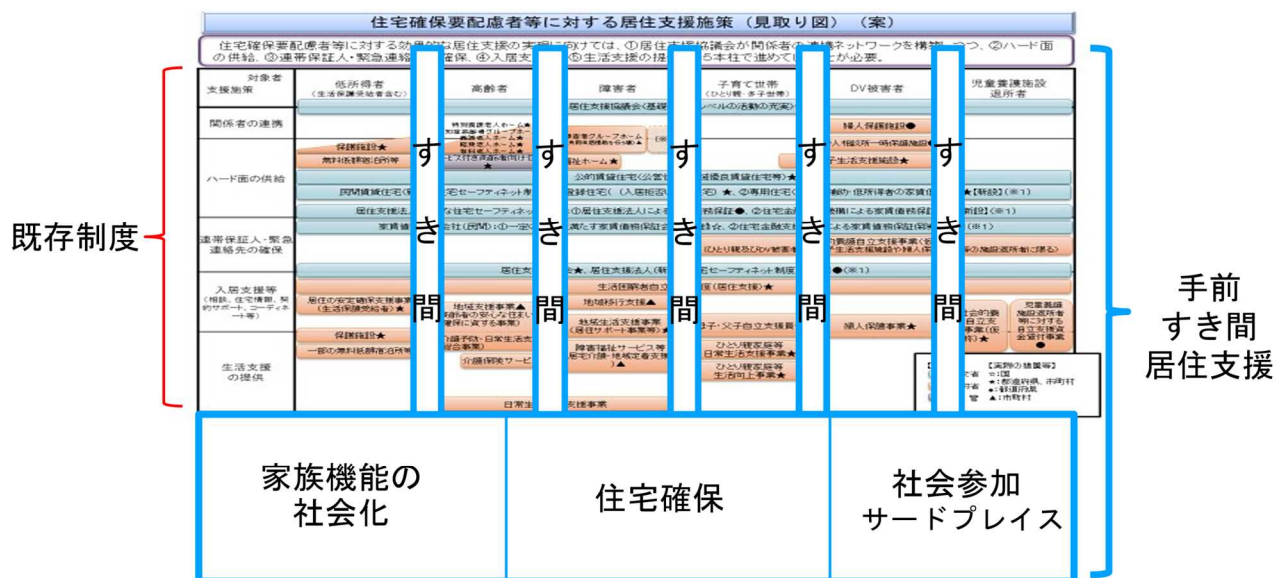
住宅確保要配慮者等に対する居住支援施策（見取り図）（案）

住宅確保要配慮者等に対する効果的な居住支援の実現に向けては、①居住支援協議会が関係者の連携ネットワークを構築しつつ、②ハード面の供給、③連帯保証人・緊急連絡先の確保、④入居支援、⑤生活支援の提供の5本柱で進めていくことが必要。

既存制度

| 支援施策 ＼ 対象者 | 低所得者（生活保護受給者含む） | 高齢者 | 障害者 | 子育て世帯（ひとり親・多子世帯） | DV被害者 | 児童養護施設退所者 |
|---|---|---|---|---|---|---|
| 関係者の連携 | 居住支援協議会（基礎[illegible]レベルの活動の充実） | | | | 婦人保護施設● | |
| ハード面の供給 | 保護施設★ 無料低額宿泊所等 | 特別養護老人ホーム 認知症高齢者グループホーム 養護老人ホーム 軽費老人ホーム 有料老人ホーム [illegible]ビス付き高齢者向け住宅 | 障害者グループホーム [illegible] 福祉ホーム★ | 母子生活支援施設★ | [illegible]人相談所一時保護施設● | |
| | 公的賃貸住宅（公営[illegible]改良賃貸住宅等）★ | | | | | |
| | 民間賃貸住宅（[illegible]宅セーフティネット制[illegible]登録住宅（入居拒否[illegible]宅）★、②専用住宅（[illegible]補助・低所得者の家賃低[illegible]★【新設】（※1） | | | | | |
| 連帯保証人・緊急連絡先の確保 | 居住支援法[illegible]な住宅セーフティネ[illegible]①居住支援法人によ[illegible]務保証●、②住宅金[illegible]機構による家賃債務保証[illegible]新設】（※1） | | | | | |
| | 家賃債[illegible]社（民間）：①一定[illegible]満たす家賃債務保証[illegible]よる家賃債務保証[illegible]（※1） | | | ひとり親及びDV被害者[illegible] | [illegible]的養護自立支援事業（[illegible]生活支援・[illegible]施設退所者に限る） | |
| 入居支援等（相談、住宅情報、契約サポート、コーディネート等） | 居住支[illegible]★、居住支援法人（新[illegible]宅セーフティネット制度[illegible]●（※1） | | | | | |
| | 居住の安定確保支援事業（生活保護受給者）★ | 地域支援事業▲（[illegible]の安心な住まい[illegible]に資する事業） | 生活困窮者自立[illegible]（居住支援）★ 地域移行支援▲ 地域生活支援事業（居住サポート事業等）▲ | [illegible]母子・父子自立支援員 | 婦人保護事業★ | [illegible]会的養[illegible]自立支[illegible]業（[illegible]） 児童養護施設退所者等に対する自立支援資金貸付事業● |
| 生活支援の提供 | 保護施設★ 一部の無料低額宿泊所等 | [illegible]護予防・日常生活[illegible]合事業） 介護保険サービ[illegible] | 障害福祉サービス等 居宅介護・地域定着支援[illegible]）▲ | ひとり親家庭等日常生活支援事業★ ひとり親家庭等生活向上事業★ | | |
| | 日常生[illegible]支援事業 | | | | | |

【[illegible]の施策等】
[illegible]者 ☆：国
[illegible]者 ★：都道府県、市町村 ●：都道府県
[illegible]者 ▲：市町村

す き 間
す き 間
す き 間
す き 間
す き 間

手前
すき間
居住支援

家族機能の社会化

住宅確保

社会参加
サードプレイス